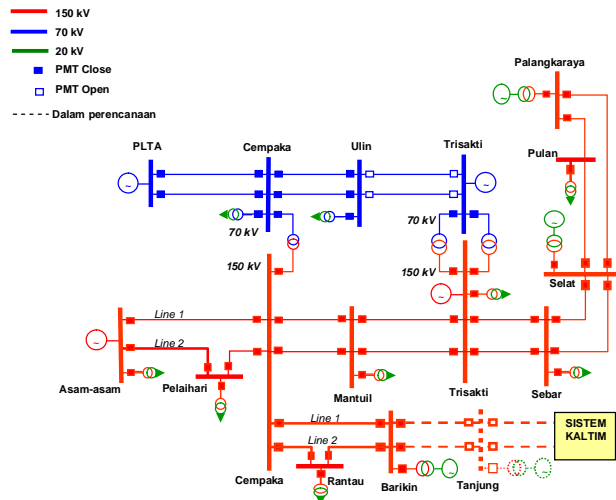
150 kV
70 kV
20 kV
PMT Close
PMT Open
Dalam perencanaan

Palangkaraya
PLTA
Cempaka
Ulin
Trisakti
Pulan
70 kV
70 kV
150 kV
150 kV
Selat
Line 1
Line 2
Asam-asam
Pelaihari
Mantuil
Trisakti
Sebar
Line 1
Line 2
SISTEM KALTIM
Cempaka
Rantau
Barikin
Tanjung